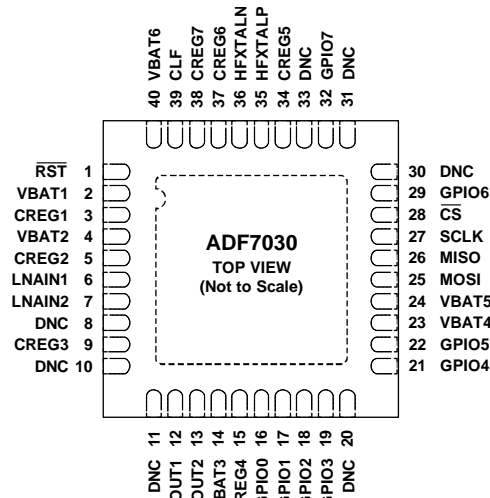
40 VBAT6
39 CLF
38 CREG7
37 CREG6
36 HFXTALN
35 HFXTALP
34 CREG5
33 DNC
32 GPIO7
31 DNC

$\overline{RST}$ 1
VBAT1 2
CREG1 3
VBAT2 4
CREG2 5
LNAIN1 6
LNAIN2 7
DNC 8
CREG3 9
DNC 10

ADF7030
TOP VIEW
(Not to Scale)

30 DNC
29 GPIO6
28 $\overline{CS}$
27 SCLK
26 MISO
25 MOSI
24 VBAT5
23 VBAT4
22 GPIO5
21 GPIO4

11 DNC
12 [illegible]OUT1
13 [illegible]OUT2
14 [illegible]BAT3
15 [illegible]REG4
16 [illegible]GPIO0
17 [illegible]GPIO1
18 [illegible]GPIO2
19 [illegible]GPIO3
20 DNC